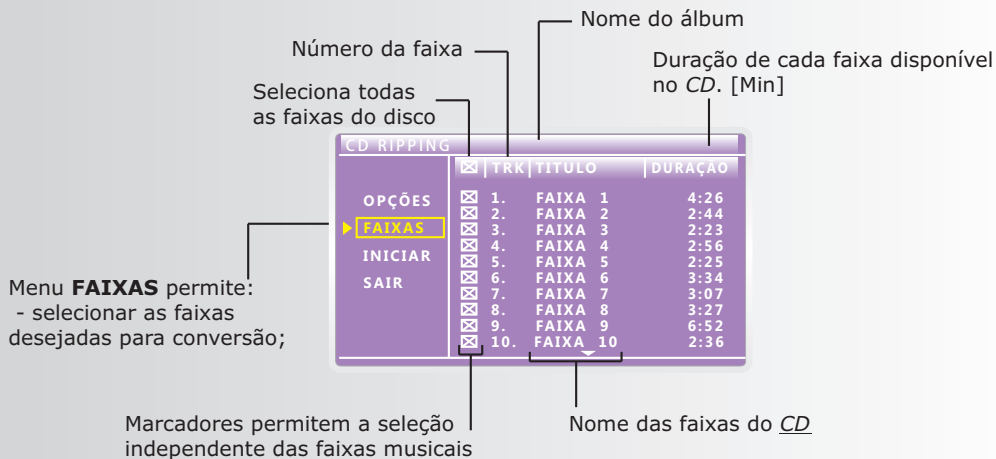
Nome do álbum

Número da faixa

Duração de cada faixa disponível no *CD*. [Min]

Seleciona todas as faixas do disco

CD RIPPING

☒ | TRK | TÍTULO | DURAÇÃO

OPÇÕES
FAIXAS
INICIAR
SAIR

| | TRK | TÍTULO | DURAÇÃO |
|---|---|---|---|
| ☒ | 1. | FAIXA 1 | 4:26 |
| ☒ | 2. | FAIXA 2 | 2:44 |
| ☒ | 3. | FAIXA 3 | 2:23 |
| ☒ | 4. | FAIXA 4 | 2:56 |
| ☒ | 5. | FAIXA 5 | 2:25 |
| ☒ | 6. | FAIXA 6 | 3:34 |
| ☒ | 7. | FAIXA 7 | 3:07 |
| ☒ | 8. | FAIXA 8 | 3:27 |
| ☒ | 9. | FAIXA 9 | 6:52 |
| ☒ | 10. | FAIXA 10 | 2:36 |

Menu **FAIXAS** permite:
- selecionar as faixas desejadas para conversão;

Marcadores permitem a seleção independente das faixas musicais

Nome das faixas do CD